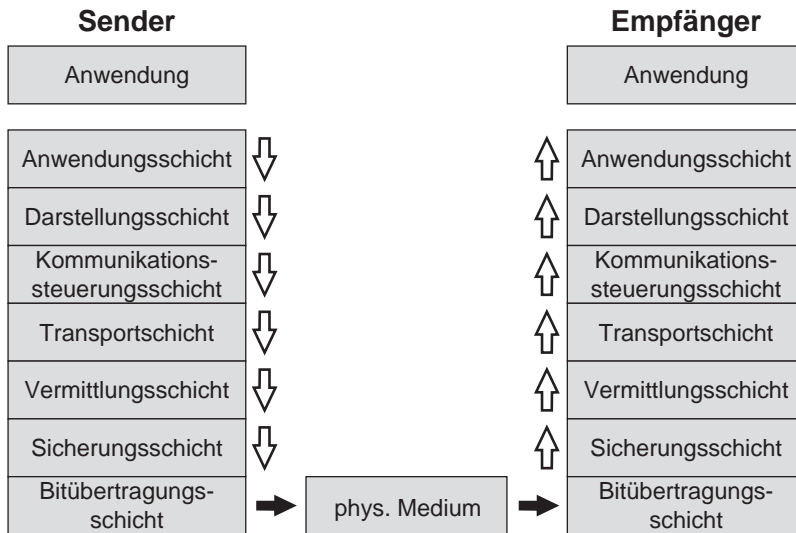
Sender

Anwendung

Anwendungsschicht

Darstellungsschicht

Kommunikationssteuerungsschicht

Transportschicht

Vermittlungsschicht

Sicherungsschicht

Bitübertragungsschicht

phys. Medium

Empfänger

Anwendung

Anwendungsschicht

Darstellungsschicht

Kommunikationssteuerungsschicht

Transportschicht

Vermittlungsschicht

Sicherungsschicht

Bitübertragungsschicht